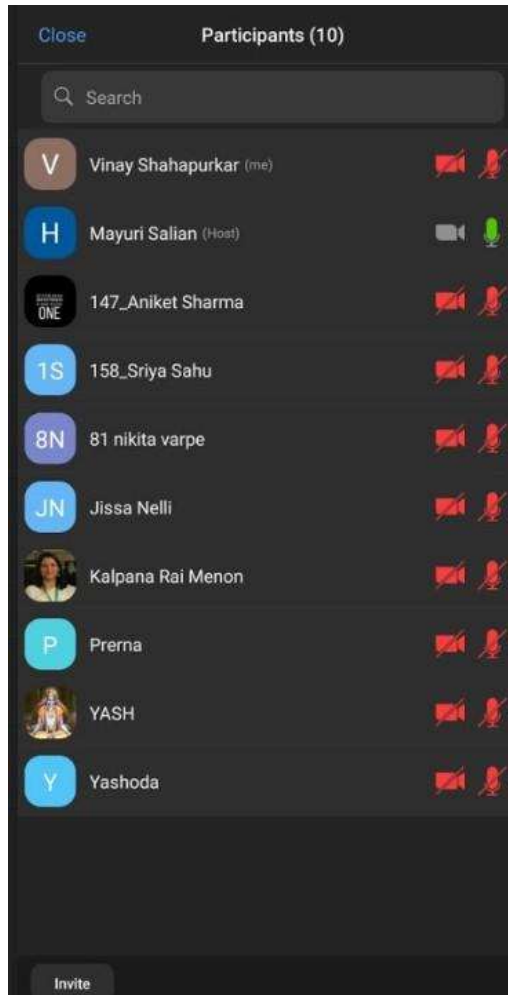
Close Participants (10)

Search

V Vinay Shahapurkar (me)

H Mayuri Salian (Host)

ONE 147_Aniket Sharma

1S 158_Sriya Sahu

8N 81 nikita varpe

JN Jissa Nelli

Kalpana Rai Menon

P Prerna

YASH

Y Yashoda

Invite